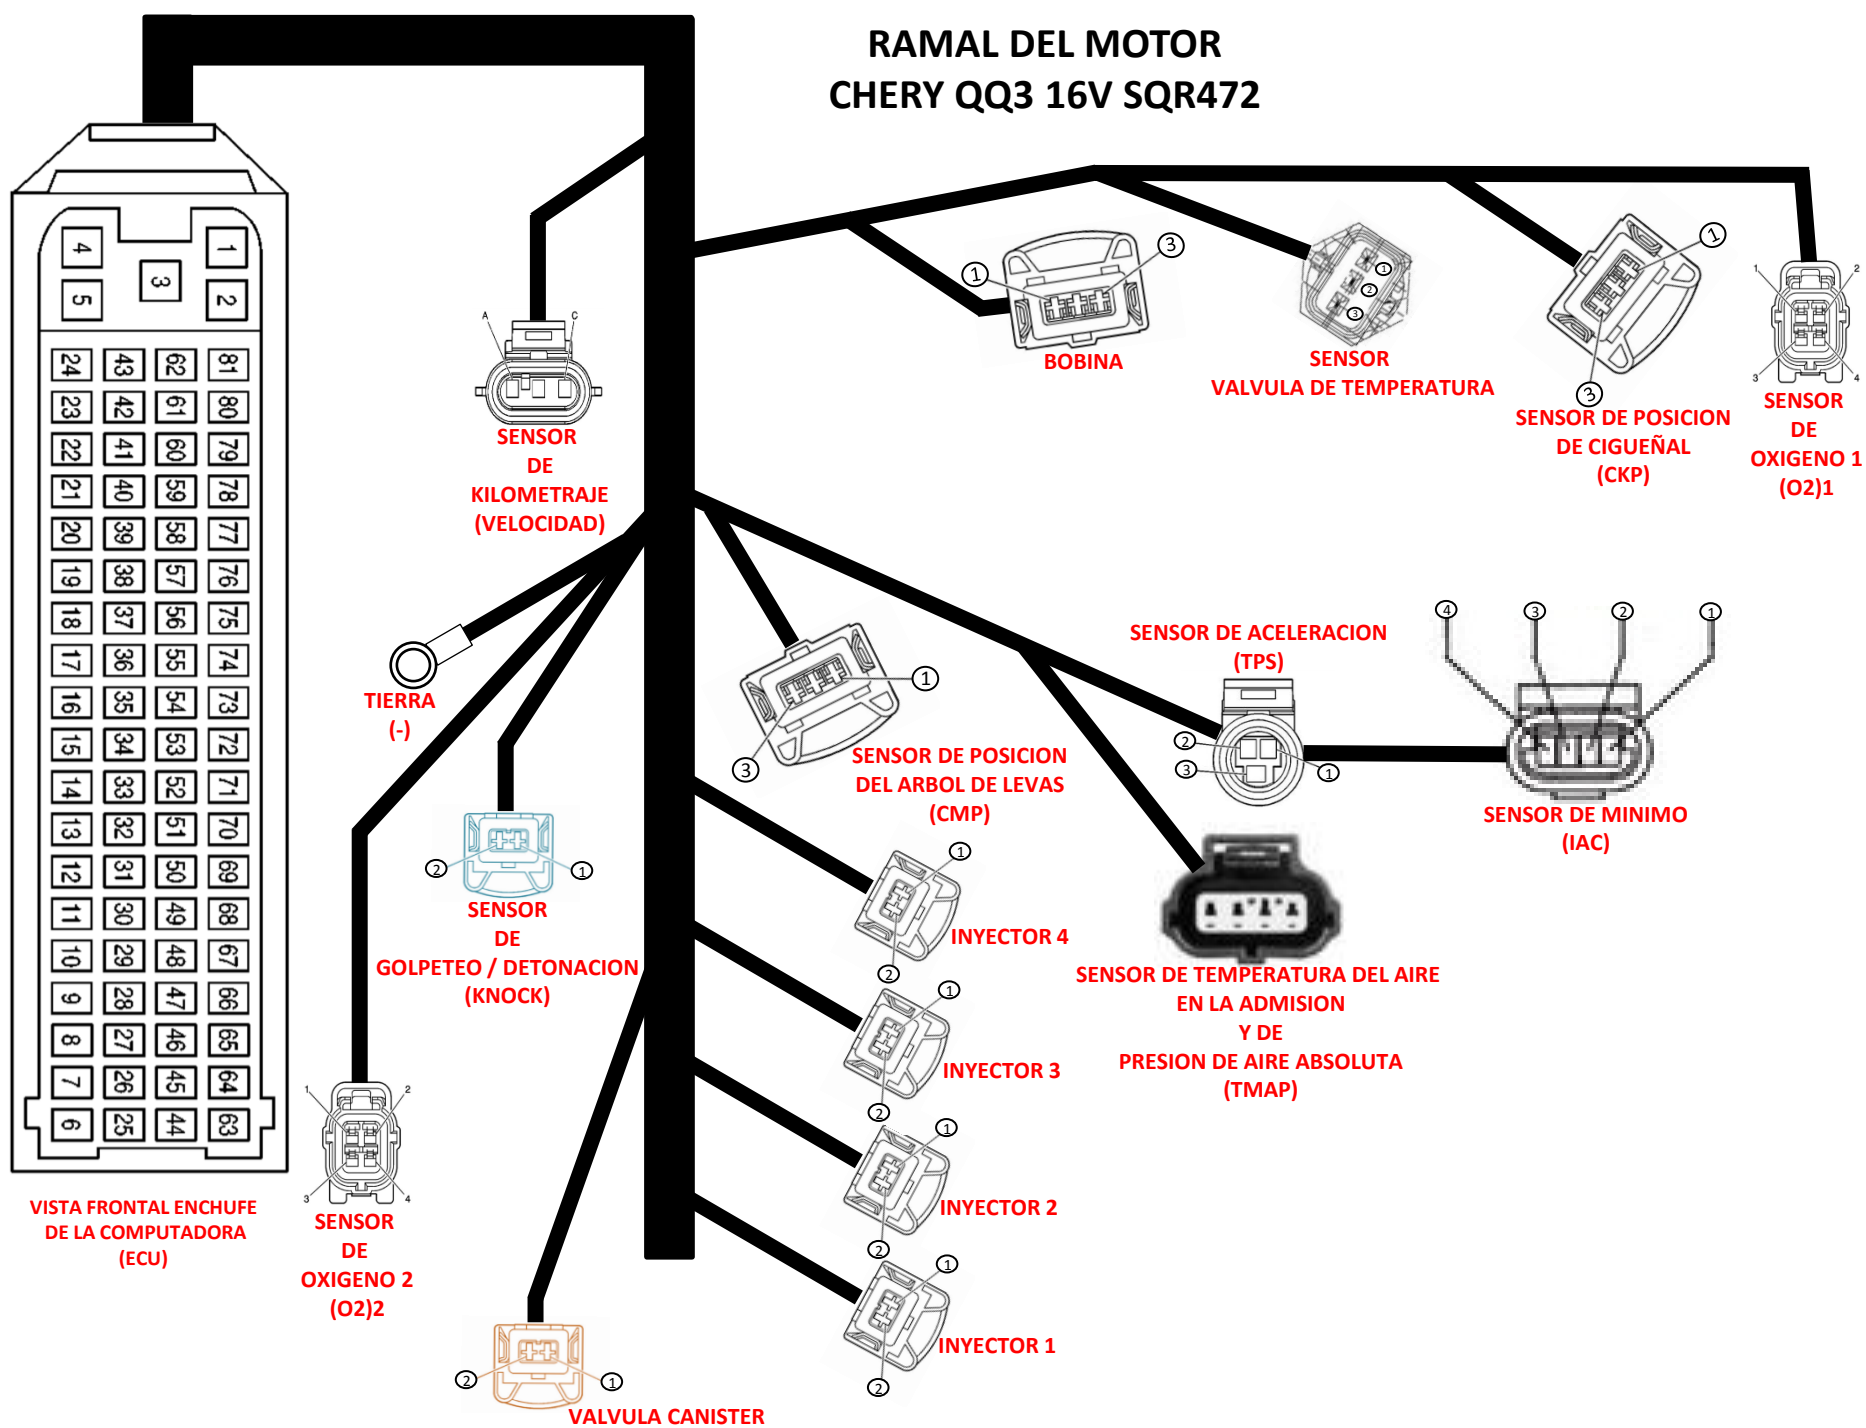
RAMAL DEL MOTOR
CHERY QQ3 16V SQR472

4 1
3
5 2

24 43 62 81
23 42 61 80
22 41 60 79
21 40 59 78
20 39 58 77
19 38 57 76
18 37 56 75
17 36 55 74
16 35 54 73
15 34 53 72
14 33 52 71
13 32 51 70
12 31 50 69
11 30 49 68
10 29 48 67
9 28 47 66
8 27 46 65
7 26 45 64
6 25 44 63

VISTA FRONTAL ENCHUFE DE LA COMPUTADORA (ECU)

A C
SENSOR DE KILOMETRAJE (VELOCIDAD)

1 3
BOBINA

1 2 3
SENSOR VALVULA DE TEMPERATURA

1 3
SENSOR DE POSICION DE CIGUEÑAL (CKP)

1 2 3 4
SENSOR DE OXIGENO 1 (O2)1

TIERRA (-)

1 3
SENSOR DE POSICION DEL ARBOL DE LEVAS (CMP)

SENSOR DE ACELERACION (TPS)
2 3 1

4 3 2 1
SENSOR DE MINIMO (IAC)

2 1
SENSOR DE GOLPETEO / DETONACION (KNOCK)

1 2
INYECTOR 4

1 2
INYECTOR 3

1 2
INYECTOR 2

1 2
INYECTOR 1

SENSOR DE TEMPERATURA DEL AIRE EN LA ADMISION Y DE PRESION DE AIRE ABSOLUTA (TMAP)

1 2 3 4
SENSOR DE OXIGENO 2 (O2)2

2 1
VALVULA CANISTER